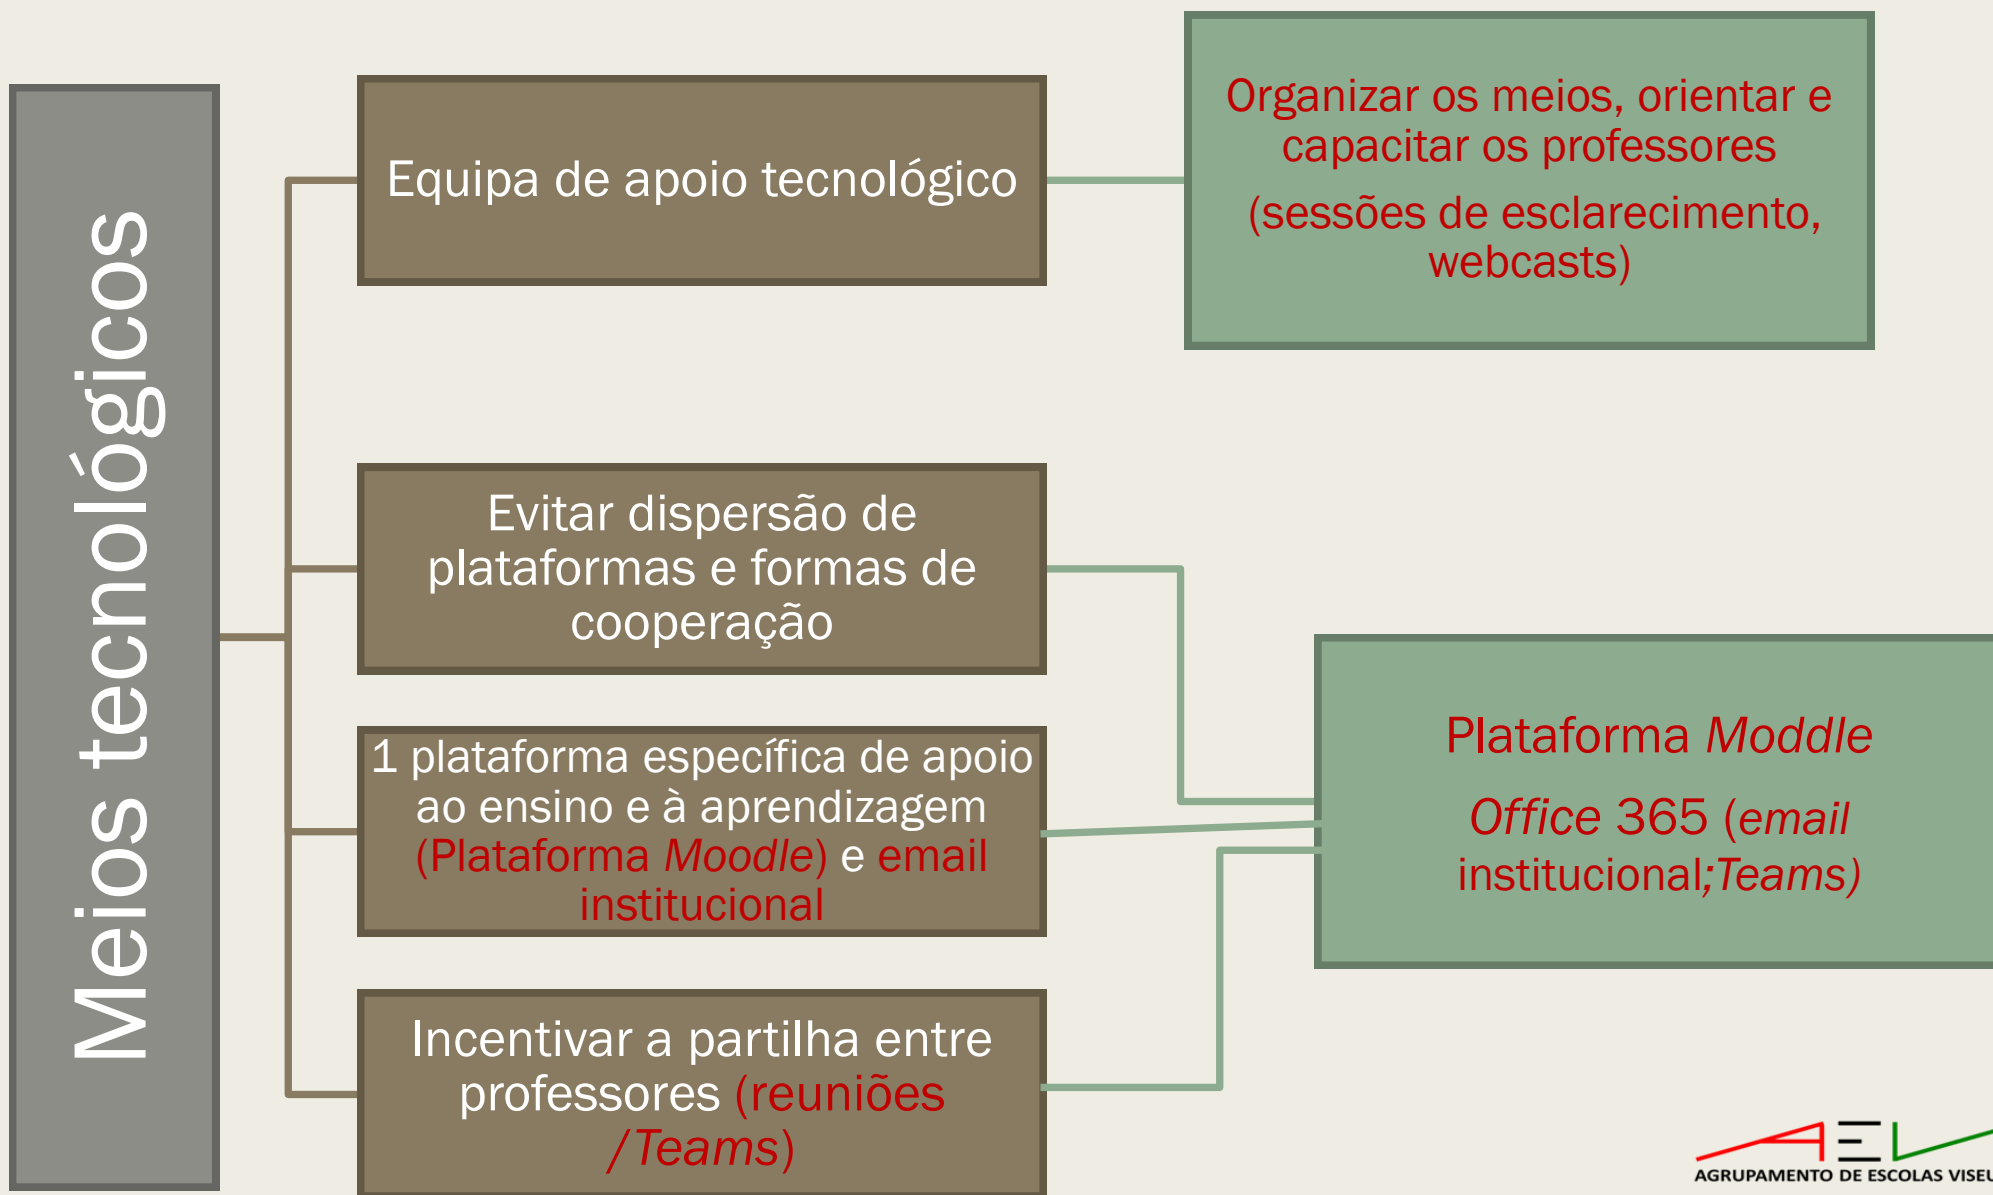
Meios tecnológicos

Equipa de apoio tecnológico

Organizar os meios, orientar e capacitar os professores

(sessões de esclarecimento, webcasts)

Evitar dispersão de plataformas e formas de cooperação

1 plataforma específica de apoio ao ensino e à aprendizagem (Plataforma *Moodle*) e email institucional

Incentivar a partilha entre professores (reuniões /*Teams*)

Plataforma *Moddle*

*Office* 365 (*email* institucional;*Teams*)

AEV
AGRUPAMENTO DE ESCOLAS VISEU